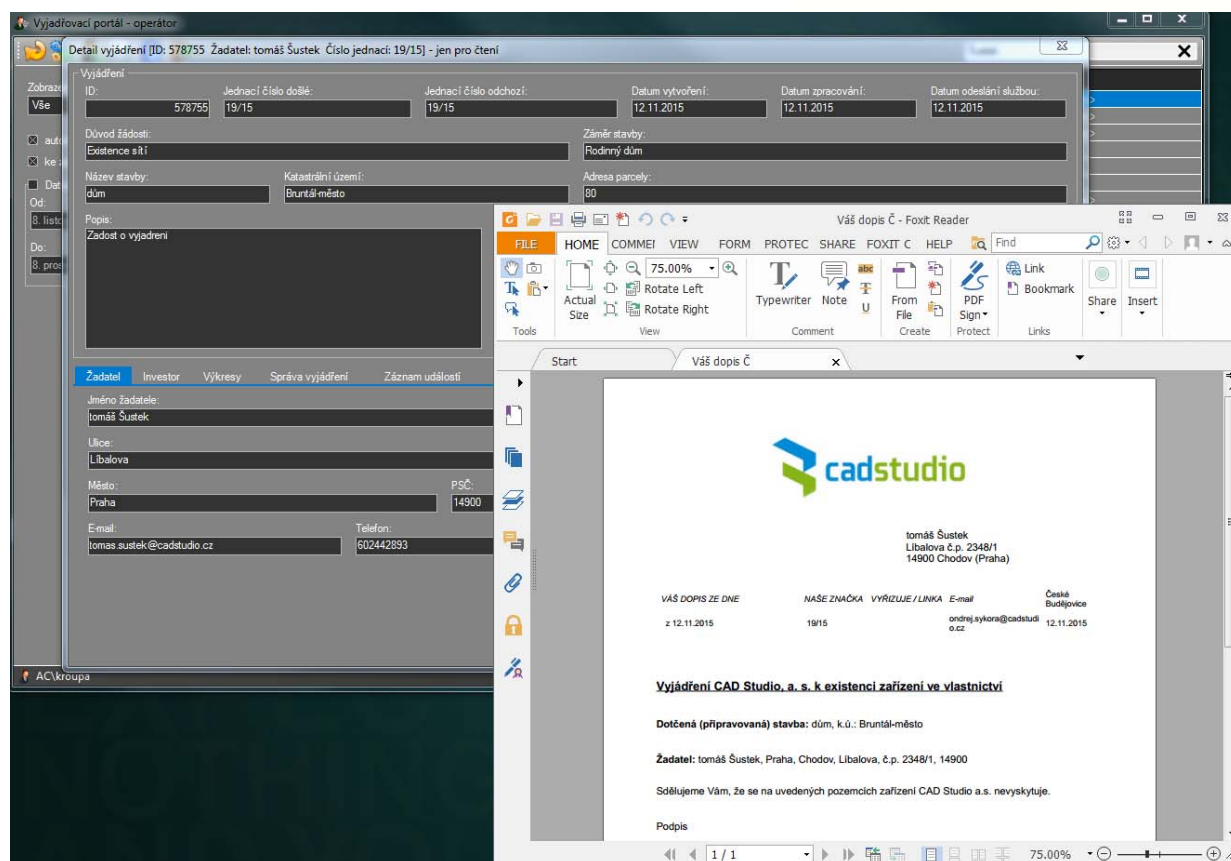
Vyjadřovací portál - operátor

Zobraz
Vše
auto
ke
Dat
Od:
8. listo
Do:
8. pros

Detail vyjádření [ID: 578755 Žadatel: tomáš Šustek Číslo jednací: 19/15] - jen pro čtení

Vyjádření
ID:
578755
Jednací číslo došlé:
19/15
Jednací číslo odchozí:
19/15
Datum vytvoření:
12.11.2015
Datum zpracování:
12.11.2015
Datum odeslání službou:
12.11.2015
Důvod žádosti:
Existence sítí
Záměr stavby:
Rodinný dům
Název stavby:
dům
Katastrální území:
Bruntál-město
Adresa parcely:
80
Popis:
Zadost o vyjadreni

Žadatel | Investor | Výkresy | Správa vyjádření | Záznam událostí
Jméno žadatele:
tomáš Šustek
Ulice:
Líbalova
Město:
Praha
PSČ:
14900
E-mail:
tomas.sustek@cadstudio.cz
Telefon:
602442893

AC\kroupa

Váš dopis Č - Foxit Reader
FILE | HOME | COMME | VIEW | FORM | PROTEC | SHARE | FOXIT C | HELP | Find
75.00%
Actual Size | Rotate Left | Rotate Right | Typewriter | Note | From File | PDF Sign | Link | Bookmark | Share | Insert
Tools | View | Comment | Create | Protect | Links
Start | Váš dopis Č

cadstudio

tomáš Šustek
Líbalova č.p. 2348/1
14900 Chodov (Praha)

| VÁŠ DOPIS ZE DNE | NAŠE ZNAČKA | VYŘIZUJE / LINKA | E-mail | České Budějovice |
|---|---|---|---|---|
| z 12.11.2015 | 19/15 | | ondrej.sykora@cadstudio.cz | 12.11.2015 |

Vyjádření CAD Studio, a. s. k existenci zařízení ve vlastnictví

Dotčená (připravovaná) stavba: dům, k.ú.: Bruntál-město

Žadatel: tomáš Šustek, Praha, Chodov, Líbalova, č.p. 2348/1, 14900

Sdělujeme Vám, že se na uvedených pozemcích zařízení CAD Studio a.s. nevyskytuje.

Podpis

1 / 1
75.00%